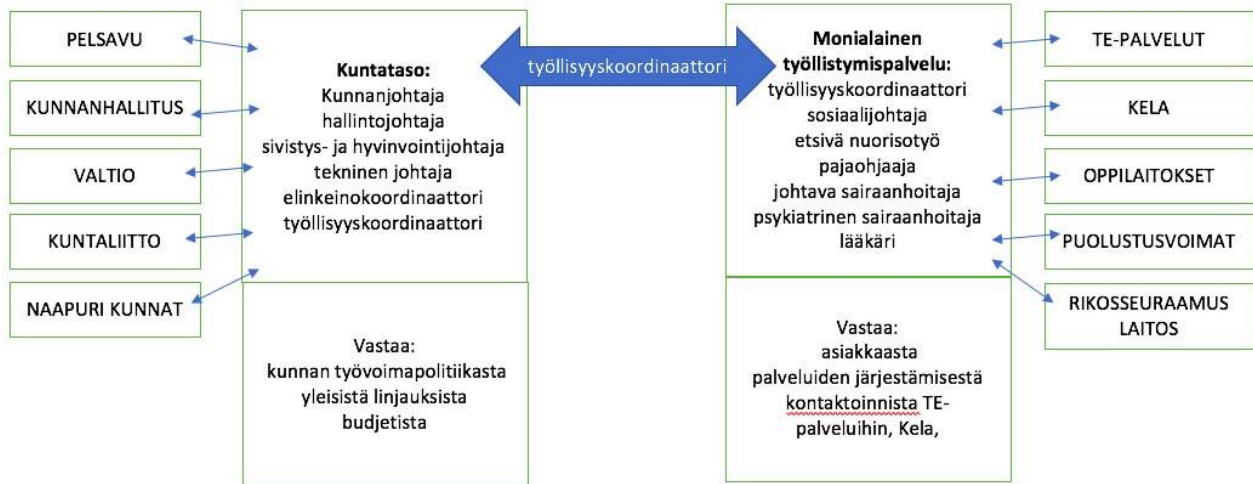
PELSAVU

KUNNANHALLITUS

VALTIO

KUNTALIITTO

NAAPURI KUNNAT

**Kuntataso:**
Kunnanjohtaja
hallintojohtaja
sivistys- ja hyvinvointijohtaja
tekninen johtaja
elinkeinokoordinaattori
työllisyyskoordinaattori

Vastaa:
kunnan työvoimapolitiikasta
yleisistä linjauksista
budjetista

työllisyyskoordinaattori

**Monialainen työllistymispalvelu:**
työllisyyskoordinaattori
sosiaalijohtaja
etsivä nuorisotyö
pajaohjaaja
johtava sairaanhoitaja
psykiatrinen sairaanhoitaja
lääkäri

Vastaa:
asiakkaasta
palveluiden järjestämisestä
kontaktoinnista TE-palveluihin, Kela,

TE-PALVELUT

KELA

OPPILAITOKSET

PUOLUSTUSVOIMAT

RIKOSSEURAAMUS LAITOS